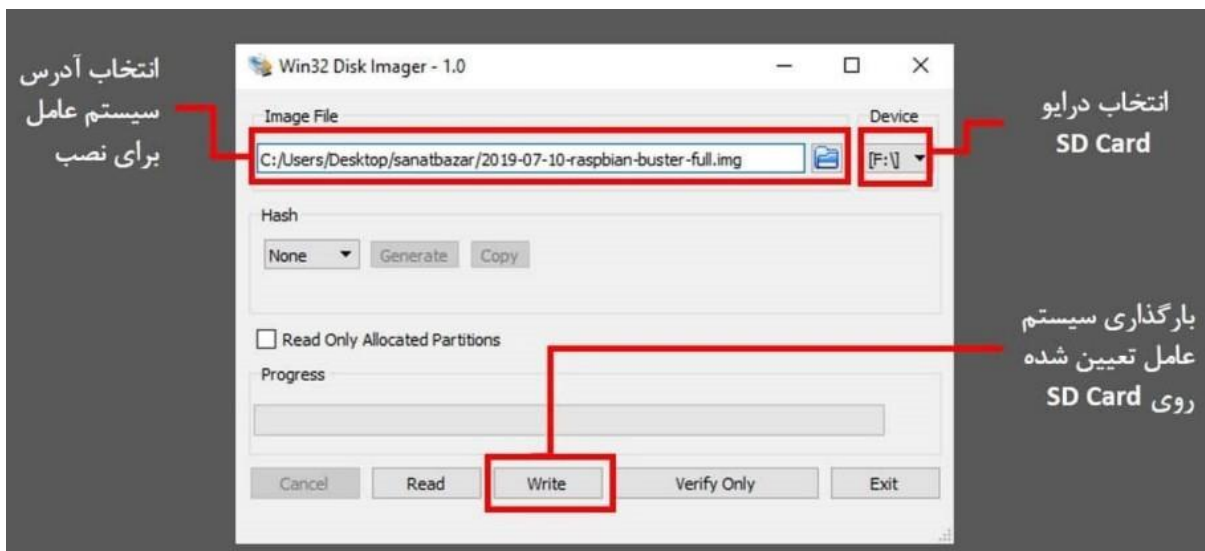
انتخاب آدرس سیستم عامل برای نصب

Win32 Disk Imager - 1.0

Image File

C:/Users/Desktop/sanatbazar/2019-07-10-raspbian-buster-full.img

Device

[F:\]

انتخاب درایو SD Card

Hash

None

Generate

Copy

Read Only Allocated Partitions

Progress

بارگذاری سیستم عامل تعیین شده روی SD Card

Cancel

Read

Write

Verify Only

Exit